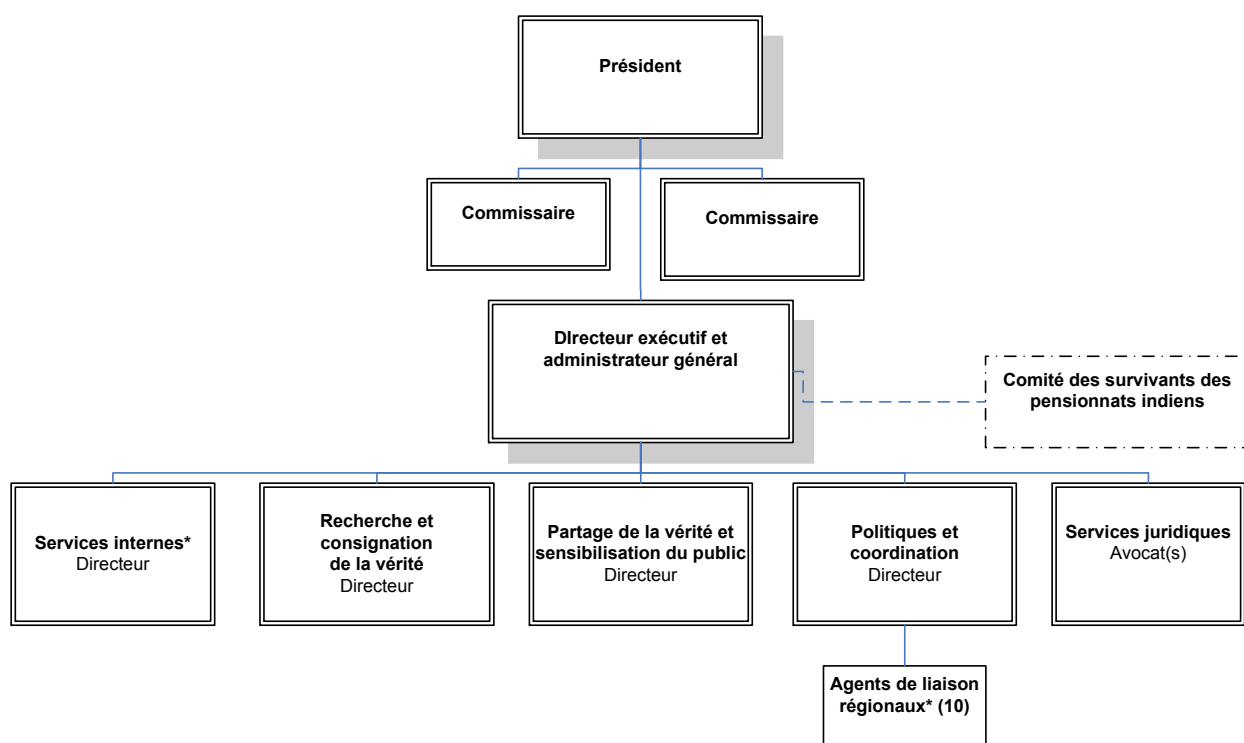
Président

Commissaire

Commissaire

DIrecteur exécutif et administrateur général

Comité des survivants des pensionnats indiens

Services internes*
Directeur

Recherche et consignation de la vérité
Directeur

Partage de la vérité et sensibilisation du public
Directeur

Politiques et coordination
Directeur

Services juridiques
Avocat(s)

Agents de liaison régionaux* (10)